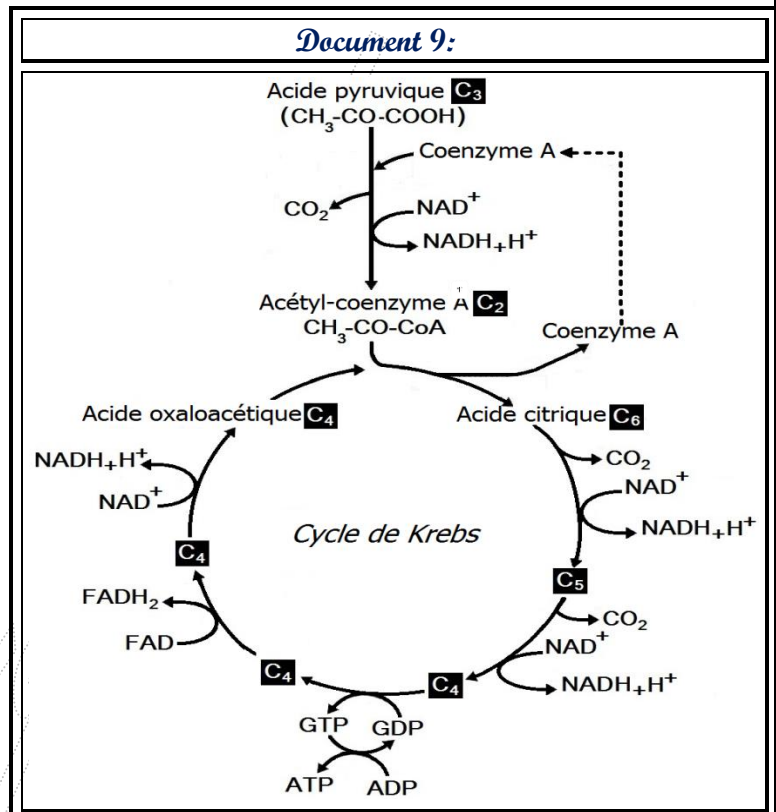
Document 9:

Acide pyruvique $C_3$
($CH_3$-CO-COOH)

Coenzyme A

$CO_2$

$NAD^+$

$NADH_+H^+$

Acétyl-coenzyme A $C_2$
$CH_3$-CO-CoA

Coenzyme A

Acide oxaloacétique $C_4$

Acide citrique $C_6$

$NADH_+H^+$

$NAD^+$

$CO_2$

$NAD^+$

$NADH_+H^+$

Cycle de Krebs

$C_4$

$C_5$

$FADH_2$

FAD

$CO_2$

$NAD^+$

$C_4$

$C_4$

$NADH_+H^+$

GTP GDP

ATP ADP